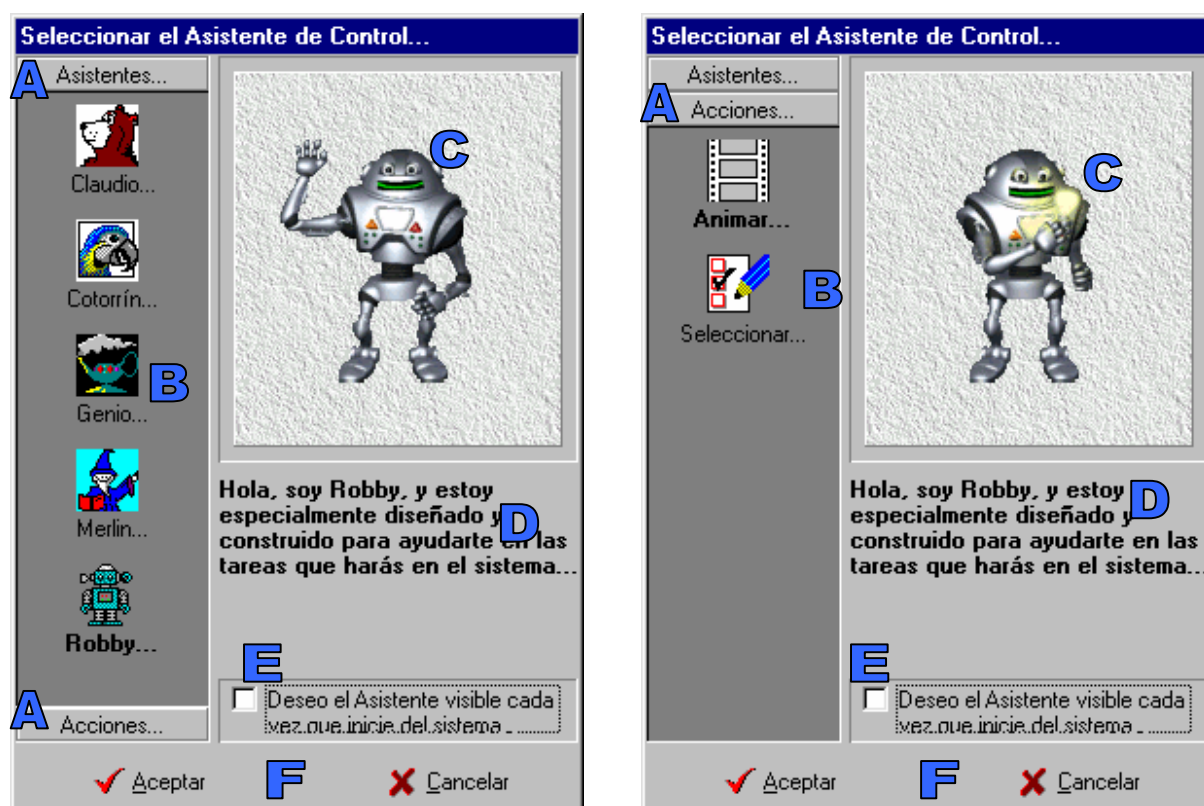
Seleccionar el Asistente de Control...

A Asistentes...

Claudio...

Cotorrín...

Genio...

B

Merlin...

Robby...

C

Hola, soy Robby, y estoy especialmente diseñado y construido para ayudarte en las tareas que harás en el sistema...

D

E

Deseo el Asistente visible cada vez que inicie del sistema...

A Acciones...

Aceptar

F

Cancelar

Seleccionar el Asistente de Control...

Asistentes...

A Acciones...

Animar...

B

Seleccionar...

C

Hola, soy Robby, y estoy especialmente diseñado y construido para ayudarte en las tareas que harás en el sistema...

D

E

Deseo el Asistente visible cada vez que inicie del sistema...

Aceptar

F

Cancelar